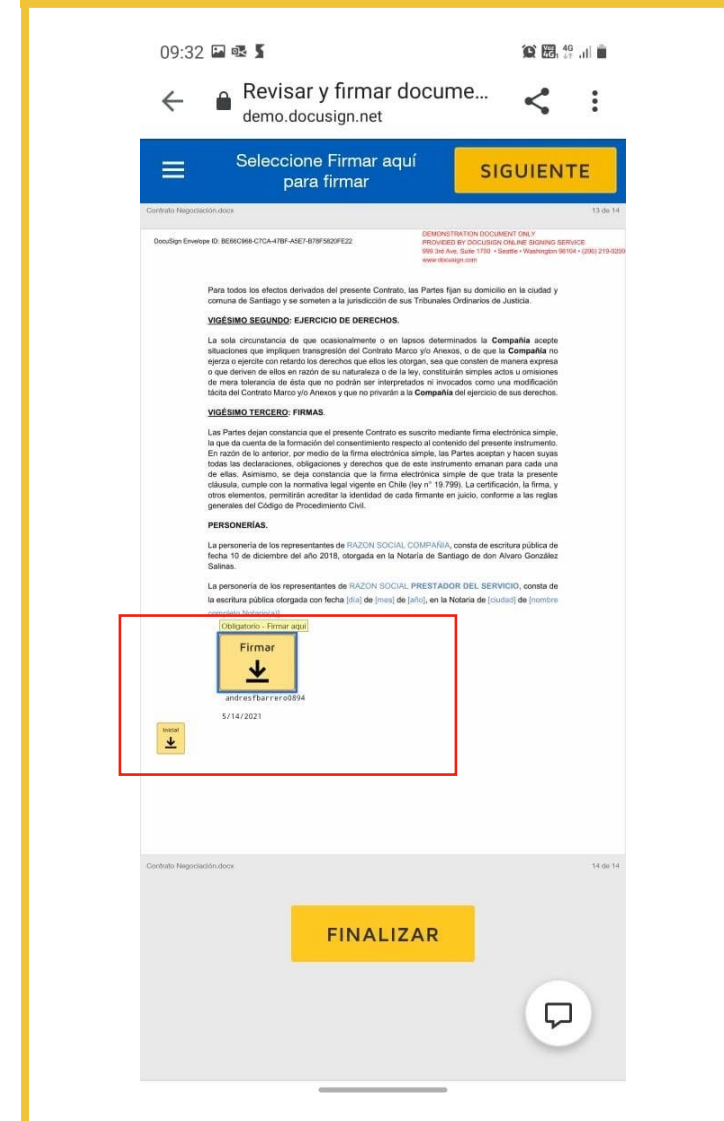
09:32

Revisar y firmar docume...
demo.docusign.net

Seleccione Firmar aquí para firmar

SIGUIENTE

Contrato Negociación.docx

13 de 14

DocuSign Envelope ID: BE66C968-C7CA-47BF-A5E7-B78F5820FE22

DEMONSTRATION DOCUMENT ONLY
PROVIDED BY DOCUSIGN ONLINE SIGNING SERVICE
999 3rd Ave, Suite 1700 • Seattle • Washington 98104 • (206) 219-0200
www.docusign.com

Para todos los efectos derivados del presente Contrato, las Partes fijan su domicilio en la ciudad y comuna de Santiago y se someten a la jurisdicción de sus Tribunales Ordinarios de Justicia.

VIGÉSIMO SEGUNDO: EJERCICIO DE DERECHOS.

La sola circunstancia de que ocasionalmente o en lapsos determinados la Compañía acepte situaciones que impliquen transgresión del Contrato Marco y/o Anexos, o de que la Compañía no ejerza o ejercite con retardo los derechos que ellos les otorgan, sea que consten de manera expresa o que deriven de ellos en razón de su naturaleza o de la ley, constituirán simples actos u omisiones de mera tolerancia de ésta que no podrán ser interpretados ni invocados como una modificación tácita del Contrato Marco y/o Anexos y que no privarán a la Compañía del ejercicio de sus derechos.

VIGÉSIMO TERCERO: FIRMAS.

Las Partes dejan constancia que el presente Contrato es suscrito mediante firma electrónica simple, la que da cuenta de la formación del consentimiento respecto al contenido del presente instrumento. En razón de lo anterior, por medio de la firma electrónica simple, las Partes aceptan y hacen suyas todas las declaraciones, obligaciones y derechos que de este instrumento emanan para cada una de ellas. Asimismo, se deja constancia que la firma electrónica simple de que trata la presente cláusula, cumple con la normativa legal vigente en Chile (ley n° 19.799). La certificación, la firma, y otros elementos, permitirán acreditar la identidad de cada firmante en juicio, conforme a las reglas generales del Código de Procedimiento Civil.

PERSONERÍAS.

La personería de los representantes de RAZON SOCIAL COMPAÑIA, consta de escritura pública de fecha 10 de diciembre del año 2018, otorgada en la Notaría de Santiago de don Alvaro González Salinas.

La personería de los representantes de RAZON SOCIAL PRESTADOR DEL SERVICIO, consta de la escritura pública otorgada con fecha [día] de [mes] de [año], en la Notaria de [ciudad] de [nombre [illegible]

Obligatorio - Firmar aquí

Firmar

andresfbarrero0894

5/14/2021

Initial

Contrato Negociación.docx

14 de 14

FINALIZAR